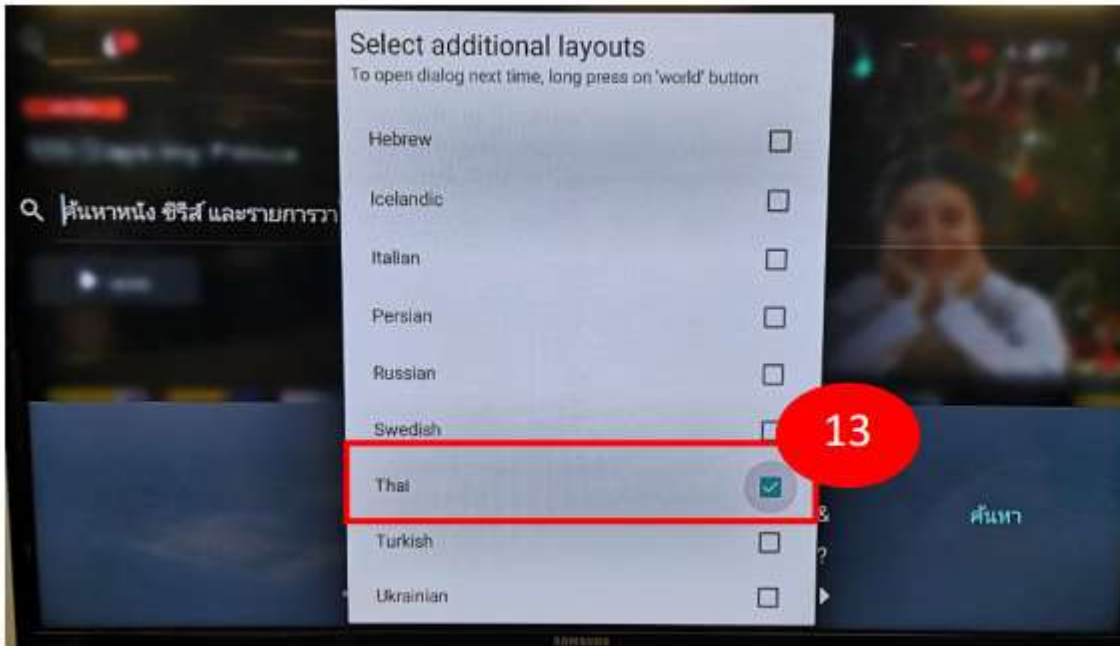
ค้นหาหนัง ซีรีส์ และรายการวา

Select additional layouts
To open dialog next time, long press on 'world' button

Hebrew

Icelandic

Italian

Persian

Russian

Swedish

Thai

Turkish

Ukrainian

13

&

?

ค้นหา

SAMSUNG